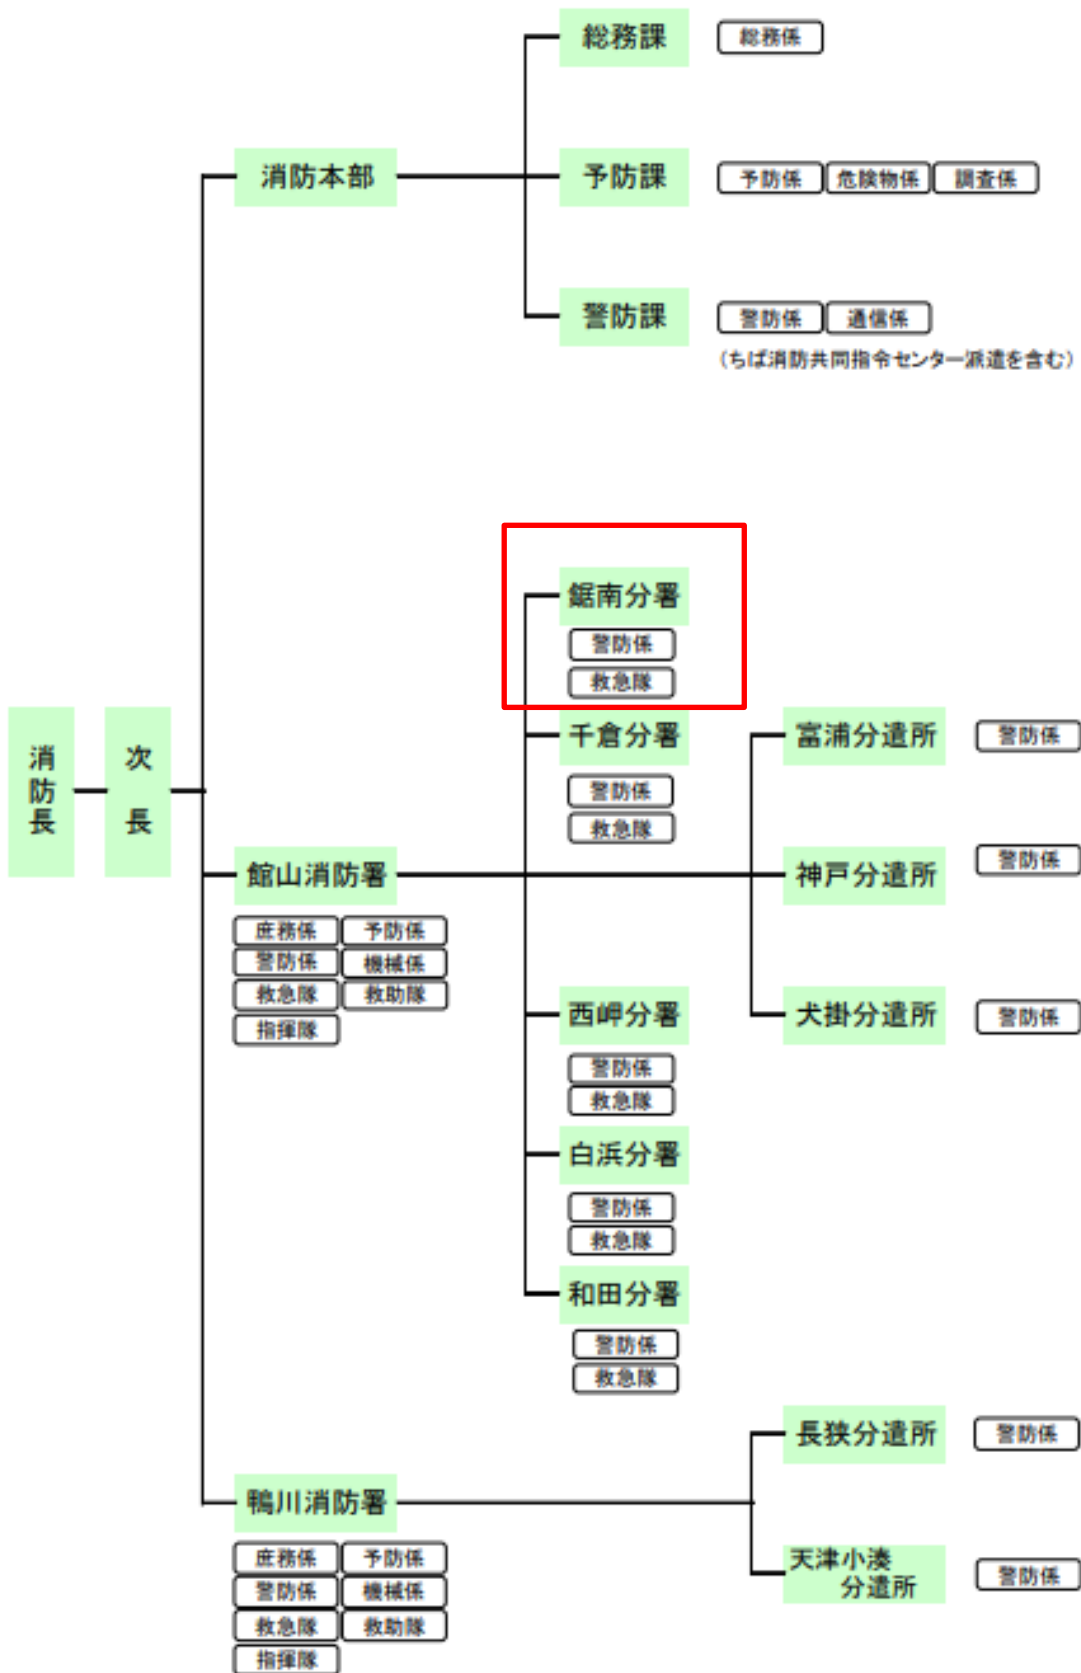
総務課
総務係
消防本部
予防課
予防係
危険物係
調査係
警防課
警防係
通信係
（ちば消防共同指令センター派遣を含む）

消防長
次長

鋸南分署
警防係
救急隊
千倉分署
警防係
救急隊
富浦分遣所
警防係
神戸分遣所
警防係
館山消防署
庶務係
予防係
警防係
機械係
救急隊
救助隊
指揮隊
犬掛分遣所
警防係
西岬分署
警防係
救急隊
白浜分署
警防係
救急隊
和田分署
警防係
救急隊
長狭分遣所
警防係
鴨川消防署
庶務係
予防係
警防係
機械係
救急隊
救助隊
指揮隊
天津小湊分遣所
警防係